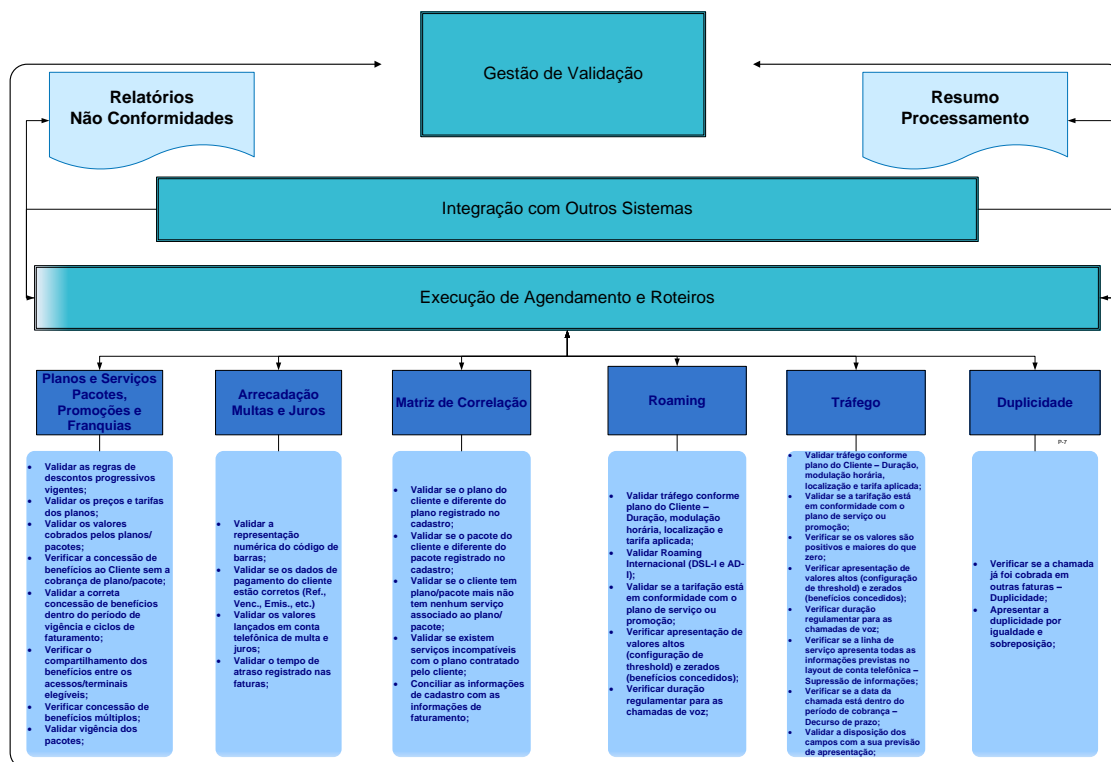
Gestão de Validação

Relatórios Não Conformidades

Resumo Processamento

Integração com Outros Sistemas

Execução de Agendamento e Roteiros

Planos e Serviços Pacotes, Promoções e Franquias

Arrecadação Multas e Juros

Matriz de Correlação

Roaming

Tráfego

Duplicidade

P-7

- Validar as regras de descontos progressivos vigentes;
- Validar os preços e tarifas dos planos;
- Validar os valores cobrados pelos planos/ pacotes;
- Verificar a concessão de benefícios ao Cliente sem a cobrança de plano/pacote;
- Validar a correta concessão de benefícios dentro do período de vigência e ciclos de faturamento;
- Verificar o compartilhamento dos benefícios entre os acessos/terminais elegíveis;
- Verificar concessão de benefícios múltiplos;
- Validar vigência dos pacotes;

- Validar a representação numérica do código de barras;
- Validar se os dados de pagamento do cliente estão corretos (Ref., Venc., Emis., etc.)
- Validar os valores lançados em conta telefônica de multa e juros;
- Validar o tempo de atraso registrado nas faturas;

- Validar se o plano do cliente e diferente do plano registrado no cadastro;
- Validar se o pacote do cliente e diferente do pacote registrado no cadastro;
- Validar se o cliente tem plano/pacote mais não tem nenhum serviço associado ao plano/ pacote;
- Validar se existem serviços incompatíveis com o plano contratado pelo cliente;
- Conciliar as informações de cadastro com as informações de faturamento;

- Validar tráfego conforme plano do Cliente – Duração, modulação horária, localização e tarifa aplicada;
- Validar Roaming Internacional (DSL-I e AD-I);
- Validar se a tarifação está em conformidade com o plano de serviço ou promoção;
- Verificar apresentação de valores altos (configuração de threshold) e zerados (benefícios concedidos);
- Verificar duração regulamentar para as chamadas de voz;

- Validar tráfego conforme plano do Cliente – Duração, modulação horária, localização e tarifa aplicada;
- Validar se a tarifação está em conformidade com o plano de serviço ou promoção;
- Verificar se os valores são positivos e maiores do que zero;
- Verificar apresentação de valores altos (configuração de threshold) e zerados (benefícios concedidos);
- Verificar duração regulamentar para as chamadas de voz;
- Verificar se a linha de serviço apresenta todas as informações previstas no layout de conta telefônica – Supressão de informações;
- Verificar se a data da chamada está dentro do período de cobrança – Decurso de prazo;
- Validar a disposição dos campos com a sua previsão de apresentação;

- Verificar se a chamada já foi cobrada em outras faturas – Duplicidade;
- Apresentar a duplicidade por igualdade e sobreposição;